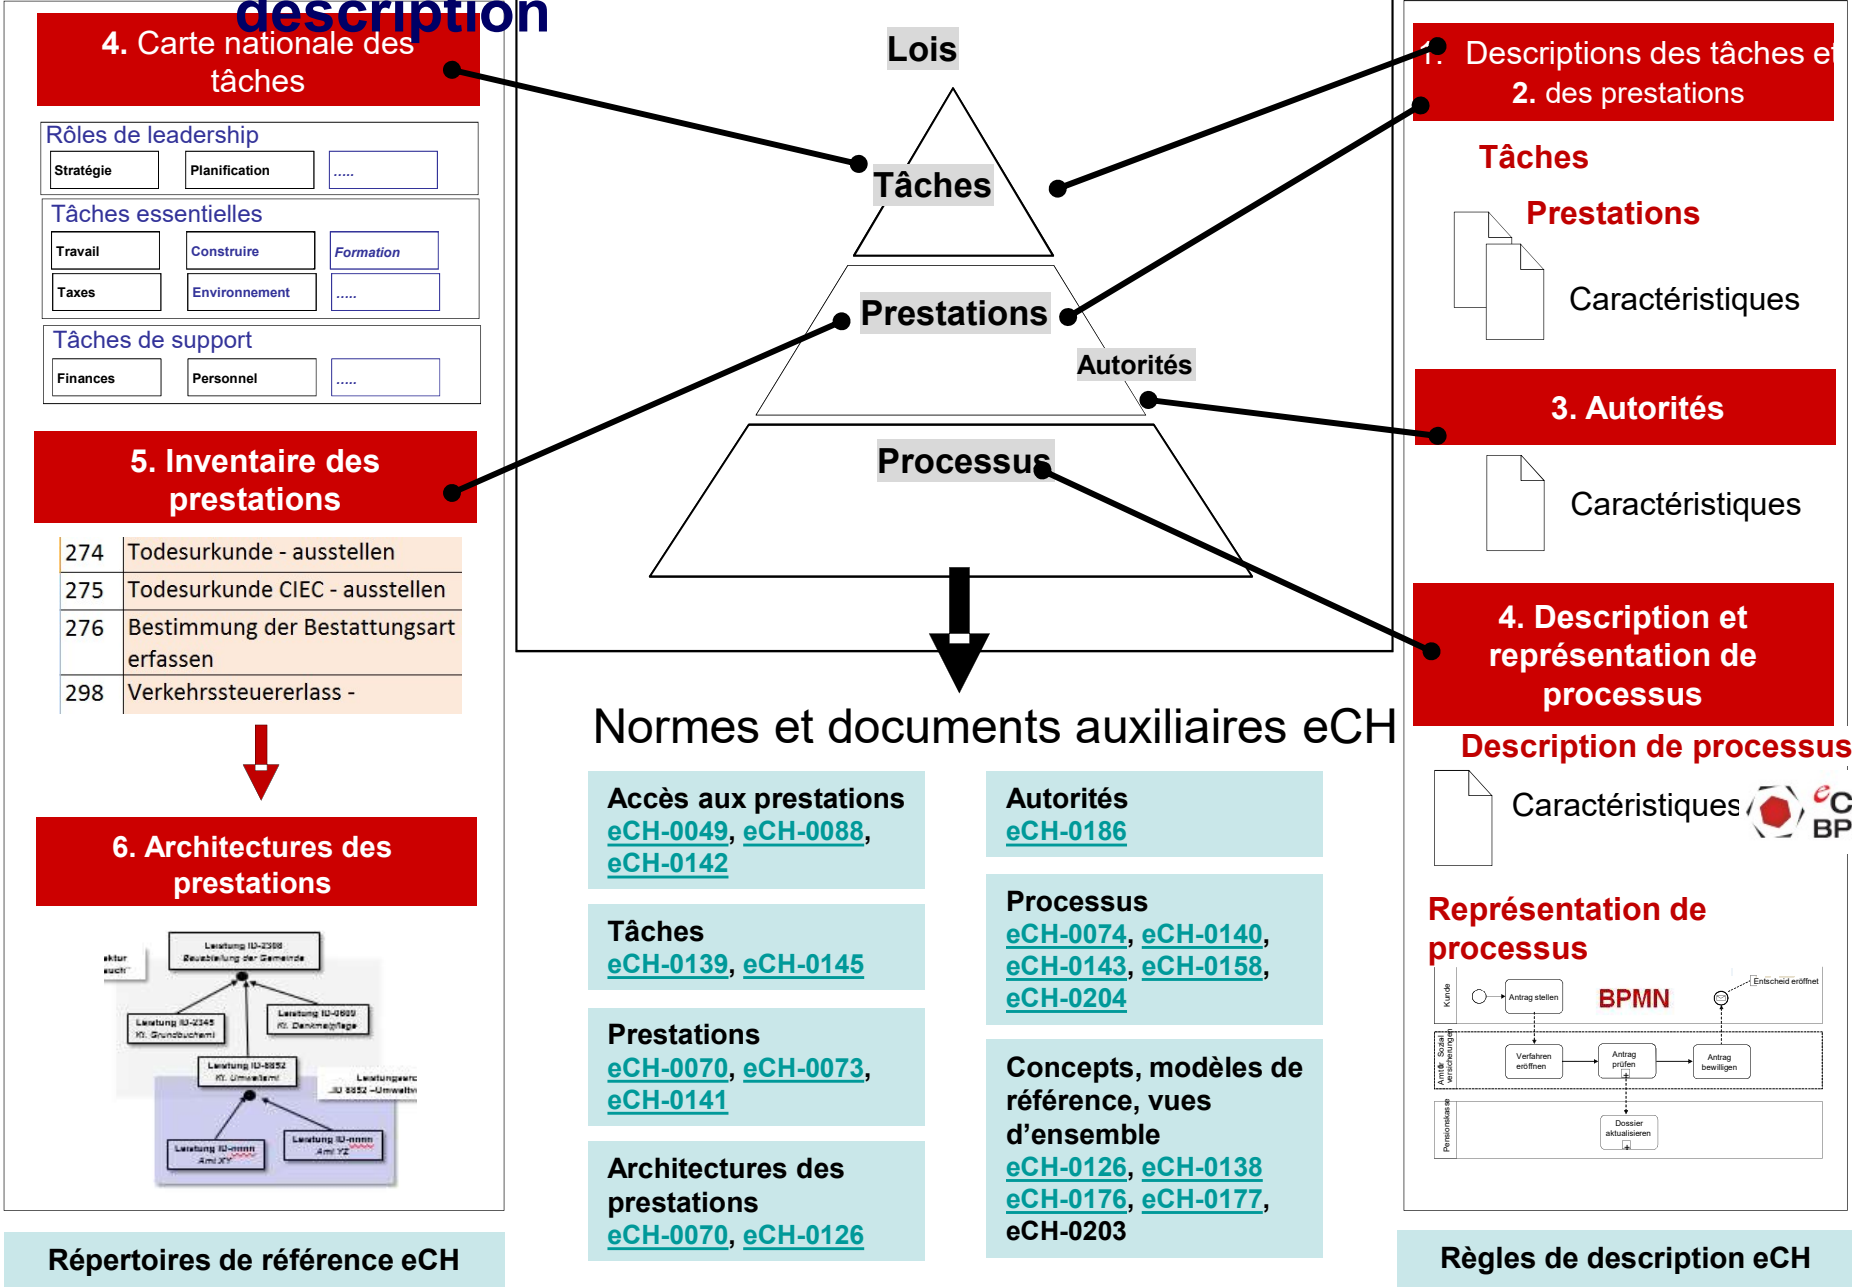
description

4. Carte nationale des tâches

Rôles de leadership

Stratégie | Planification | .....

Tâches essentielles

Travail | Construire | Formation

Taxes | Environnement | .....

Tâches de support

Finances | Personnel | .....

5. Inventaire des prestations

| 274 | Todesurkunde - ausstellen |
|---|---|
| 275 | Todesurkunde CIEC - ausstellen |
| 276 | Bestimmung der Bestattungsart erfassen |
| 298 | Verkehrssteuererlass - |

6. Architectures des prestations

Leistung ID-2308 Baubewilligung der Gemeinde
Leistung ID-2345 Kt. Grundbuchamt
Leistung ID-0809 Kt. Denkmalpflege
Leistung ID-8852 Kt. Umweltamt
Leistung ID-nnnn Amt XY
Leistung ID-nnnn Amt YZ

Répertoires de référence eCH

Lois

Tâches

Prestations

Autorités

Processus

Normes et documents auxiliaires eCH

Accès aux prestations
eCH-0049, eCH-0088, eCH-0142

Tâches
eCH-0139, eCH-0145

Prestations
eCH-0070, eCH-0073, eCH-0141

Architectures des prestations
eCH-0070, eCH-0126

Autorités
eCH-0186

Processus
eCH-0074, eCH-0140, eCH-0143, eCH-0158, eCH-0204

Concepts, modèles de référence, vues d’ensemble
eCH-0126, eCH-0138
eCH-0176, eCH-0177, eCH-0203

1. Descriptions des tâches et 2. des prestations

Tâches

Prestations

Caractéristiques

3. Autorités

Caractéristiques

4. Description et représentation de processus

Description de processus

Caractéristiques

eCH BPM

Représentation de processus

BPMN

Kunde
Antrag stellen
Entscheid eröffnet
Amt für Sozialversicherungen
Verfahren eröffnen
Antrag prüfen
Antrag bewilligen
Pensionskasse
Dossier aktualisieren

Règles de description eCH